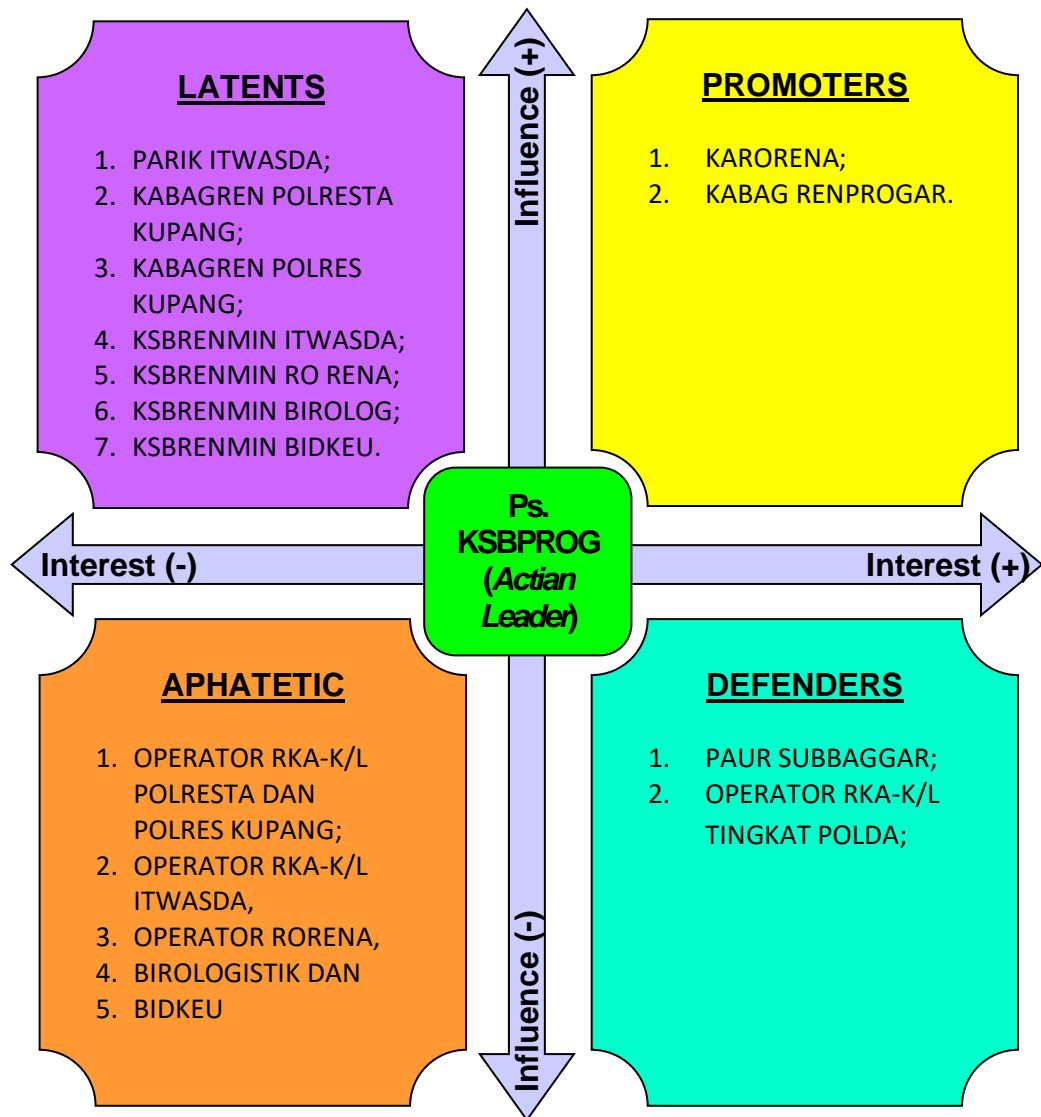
LATENTS

1. PARIK ITWASDA;
2. KABAGREN POLRESTA KUPANG;
3. KABAGREN POLRES KUPANG;
4. KSBRENMIN ITWASDA;
5. KSBRENMIN RO RENA;
6. KSBRENMIN BIROLOG;
7. KSBRENMIN BIDKEU.

Influence (+)

PROMOTERS

1. KARORENA;
2. KABAG RENPROGAR.

Interest (-)

Ps. KSBPROG (*Actian Leader*)

Interest (+)

APHATETIC

1. OPERATOR RKA-K/L POLRESTA DAN POLRES KUPANG;
2. OPERATOR RKA-K/L ITWASDA,
3. OPERATOR RORENA,
4. BIROLOGISTIK DAN
5. BIDKEU

Influence (-)

DEFENDERS

1. PAUR SUBBAGGAR;
2. OPERATOR RKA-K/L TINGKAT POLDA;